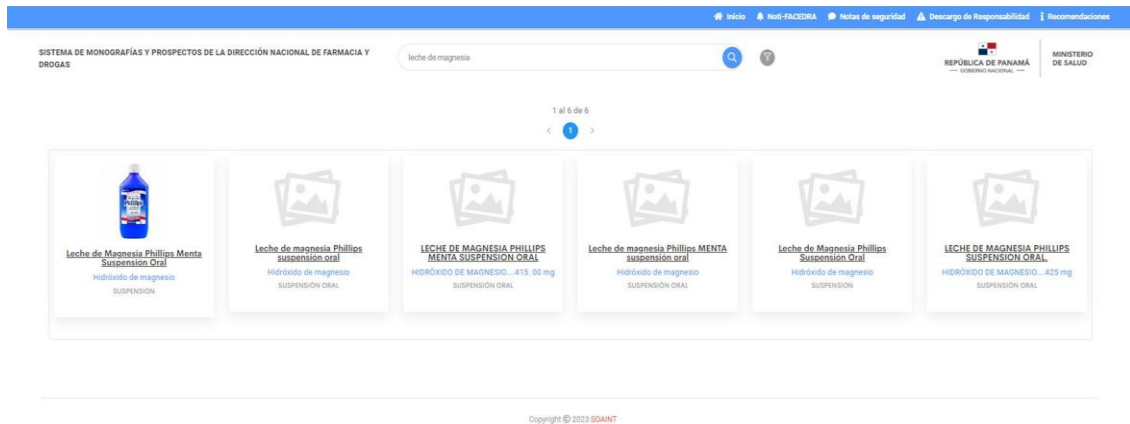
Inicio Noti-FACEDRA Notas de seguridad Descargo de Responsabilidad Recomendaciones

SISTEMA DE MONOGRAFÍAS Y PROSPECTOS DE LA DIRECCIÓN NACIONAL DE FARMACIA Y DROGAS

leche de magnesia

REPÚBLICA DE PANAMÁ
— GOBIERNO NACIONAL —

MINISTERIO DE SALUD

1 al 6 de 6

1

Leche de Magnesia Phillips Menta Suspension Oral
Hidróxido de magnesio
SUSPENSION

Leche de magnesia Phillips suspension oral
Hidróxido de magnesio
SUSPENSIÓN ORAL

LECHE DE MAGNESIA PHILLIPS MENTA SUSPENSION ORAL
HIDRÓXIDO DE MAGNESIO....415. 00 mg
SUSPENSIÓN ORAL

Leche de magnesia Phillips MENTA suspensión oral
Hidróxido de magnesio
SUSPENSIÓN ORAL

Leche de Magnesia Phillips Suspension Oral
Hidróxido de magnesio
SUSPENSION

LECHE DE MAGNESIA PHILLIPS SUSPENSION ORAL.
HIDRÓXIDO DE MAGNESIO....425 mg
SUSPENSIÓN ORAL

Copyright © 2023 SOAINT